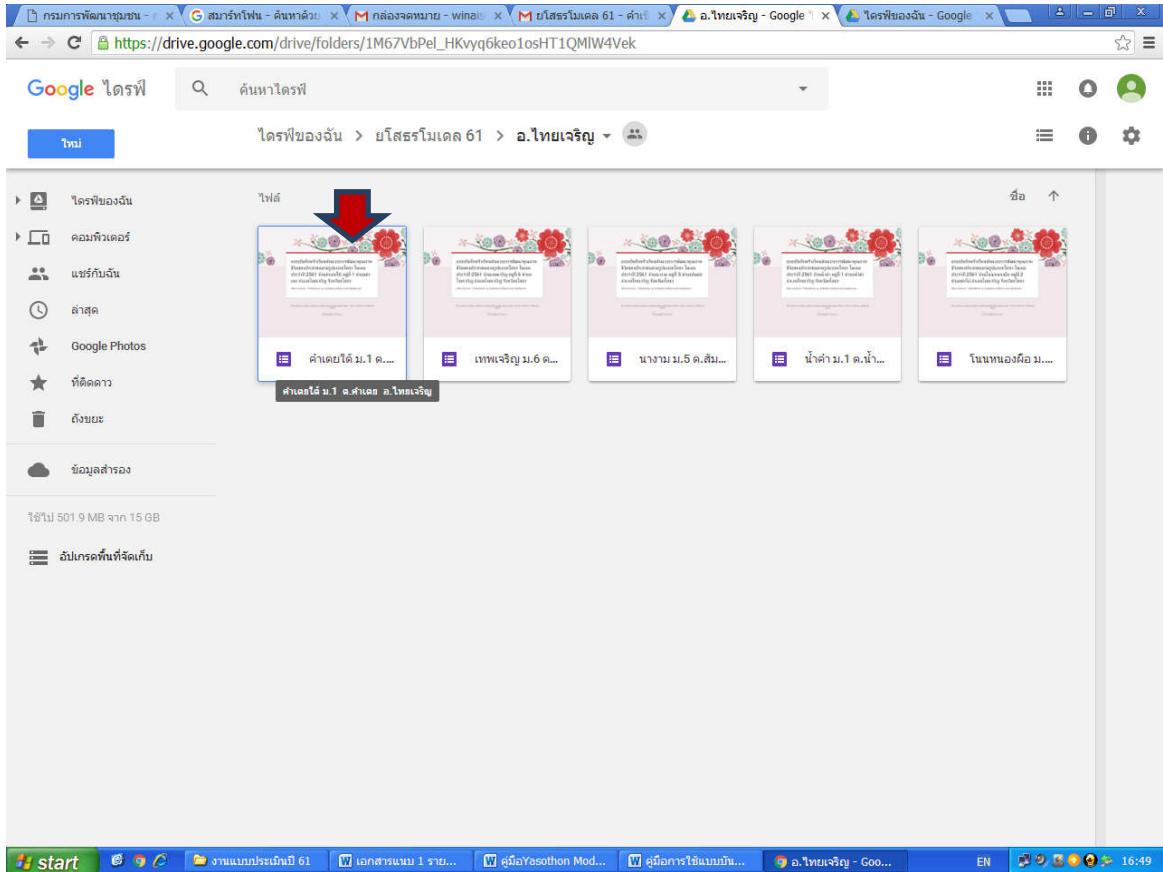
กรมการพัฒนาชุมชน - | สมาร์ทโฟน - ค้นหาด้วย | กล่องจดหมาย - winai | ยโสธรโมเดล 61 - คำเ | อ.ไทยเจริญ - Google | ไดรฟ์ของฉัน - Google

https://drive.google.com/drive/folders/1M67VbPel_HKvyq6keo1osHT1QMlW4Vek

Google ไดรฟ์

ค้นหาไดรฟ์

ใหม่

ไดรฟ์ของฉัน > ยโสธรโมเดล 61 > อ.ไทยเจริญ

ไดรฟ์ของฉัน
คอมพิวเตอร์
แชร์กับฉัน
ล่าสุด
Google Photos
ที่ติดดาว
ถังขยะ
ข้อมูลสำรอง
ใช้ไป 501.9 MB จาก 15 GB
อัปเกรดพื้นที่จัดเก็บ

ไฟล์

ชื่อ

คำเตยใต้ ม.1 ต....
คำเตยใต้ ม.1 ต.คำเตย อ.ไทยเจริญ
เทพเจริญ ม.6 ต....
นางาม ม.5 ต.ส้ม...
น้ำคำ ม.1 ต.น้ำ...
โนนหนองผือ ม....

start
งานแบบประเมินปี 61
เอกสารแนบ 1 ราย...
คู่มือYasothon Mod...
คู่มือการใช้แบบบัน...
อ.ไทยเจริญ - Goo...
EN
16:49